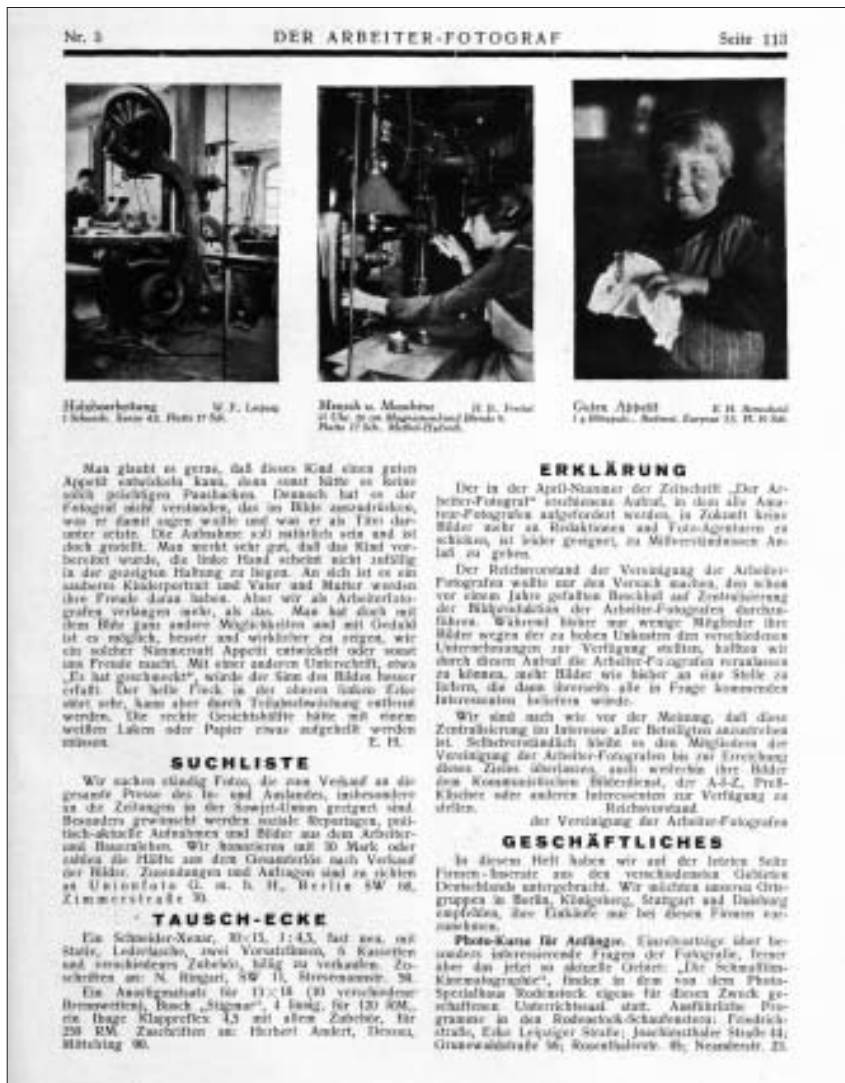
Nr. 5 DER ARBEITER-FOTOGRAF Seite 113

Holzbearbeitung W. F., Leipzig
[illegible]

Mensch u. Maschine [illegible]
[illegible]

Guten Appetit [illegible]
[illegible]

Man glaubt es gerne, daß dieses Kind einen guten Appetit entwickeln kann, denn sonst hätte es keine solch prächtigen Pausbacken. Dennoch hat es der Fotograf nicht verstanden, das im Bilde auszudrücken, was er damit sagen wollte und was er als Titel darunter setzte. Die Aufnahme soll natürlich sein und ist doch gestellt. Man merkt sehr gut, daß das Kind vorbereitet wurde, die linke Hand scheint nicht zufällig in der gezeigten Haltung zu liegen. An sich ist es ein anderes Kinderportrait und Vater und Mutter werden ihre Freude daran haben. Aber wir als Arbeiterfotografen verlangen mehr, als das. Man hat doch mit dem Bilde ganz andere Möglichkeiten und mit Geduld ist es möglich, besser und wirklicher zu zeigen, wie ein solcher Nimmersatt Appetit entwickelt oder sonst ihm Freude macht. Mit einer anderen Unterschrift, etwa „Es hat geschmeckt“, würde der Sinn des Bildes besser erfaßt. Der helle Fleck in der oberen linken Ecke stört sehr, kann aber durch Teilabschwächung entfernt werden. Die rechte Gesichtshälfte hätte mit einem weißen Laken oder Papier etwas aufgehellt werden müssen. E. H.

SUCHLISTE

Wir suchen ständig Fotos, die zum Verkauf an die gesamte Presse des In- und Auslandes, insbesondere an die Zeitungen in der Sowjet-Union geeignet sind. Besonders gewünscht werden soziale Reportagen, politisch-aktuelle Aufnahmen und Bilder aus dem Arbeiter- und Bauernleben. Wir honorieren mit 30 Mark oder zahlen die Hälfte aus dem Gesamterlös nach Verkauf der Bilder. Zusendungen und Anfragen sind zu richten an Unionfoto G. m. b. H., Berlin SW 68, Zimmerstraße 30.

TAUSCH-ECKE

Ein Schneider-Xenar, 10:15, 1:4,5, fast neu, mit Stativ, Ledertasche, zwei Vorsatzlinsen, 6 Kassetten und verschiedenes Zubehör, billig zu verkaufen. Zuschriften an: N. Ringart, SW 11, Stresemannstr. 98.

Ein Anastigmatsatz für 13×18 (10 verschiedene Brennweiten), Busch „Stigmar“, 4 fassig, für 120 RM., ein Ihagee Klappreflex 4,5 mit allem Zubehör, für 250 RM. Zuschriften an: Herbert Ambert, Dessau, Mittelring 90.

ERKLÄRUNG

Der in der April-Nummer der Zeitschrift „Der Arbeiter-Fotograf“ erschienene Aufruf, in dem alle Amateur-Fotografen aufgefordert werden, in Zukunft keine Bilder mehr an Redaktionen und Foto-Agenturen zu schicken, ist leider geeignet, zu Mißverständnissen Anlaß zu geben.

Der Reichsvorstand der Vereinigung der Arbeiter-Fotografen wollte nur den Versuch machen, den schon vor einem Jahre gefaßten Beschluß auf Zentralisierung der Bildredaktion der Arbeiter-Fotografen durchzuführen. Während bisher nur wenige Mitglieder ihre Bilder wegen der zu hohen Unkosten den verschiedenen Unternehmungen zur Verfügung stellten, hofften wir durch diesen Aufruf die Arbeiter-Fotografen veranlassen zu können, mehr Bilder wie bisher an eine Stelle zu liefern, die dann ihrerseits alle in Frage kommenden Interessenten beliefern würde.

Wir sind nach wie vor der Meinung, daß diese Zentralisierung im Interesse aller Beteiligten auszuführen ist. Selbstverständlich bleibt es den Mitgliedern der Vereinigung der Arbeiter-Fotografen bis zur Erreichung dieses Zieles überlassen, nach wie vor ihre Bilder dem Kommunistischen Bilderdienst, der A-I-Z, Preß-Klischee oder anderen Interessenten zur Verfügung zu stellen.
Reichsvorstand
der Vereinigung der Arbeiter-Fotografen

GESCHÄFTLICHES

In diesem Heft haben wir auf der letzten Seite Firmen-Inserate aus den verschiedensten Gebieten Deutschlands untergebracht. Wir möchten unseren Ortsgruppen in Berlin, Königsberg, Stuttgart und Duisburg empfehlen, ihre Einkäufe nur bei diesen Firmen vorzunehmen.

Photo-Kurse für Anfänger. Einzelvorträge über besonders interessierende Fragen der Fotografie, ferner über das jetzt so aktuelle Gebiet: „Die Schmalfilm-Kinematographie“, finden in dem von dem Photo-Spezialhaus Rodenstock eigens für diesen Zweck geschaffenen Unterrichtssaal statt. Ausführliche Programme in den Rodenstock-Schaufenstern: Friedrichstraße, Ecke Leipziger Straße; Joachimsthaler Straße 44; Grunewaldstraße 56; Rosenthalerstr. 40; Neanderstr. 25.